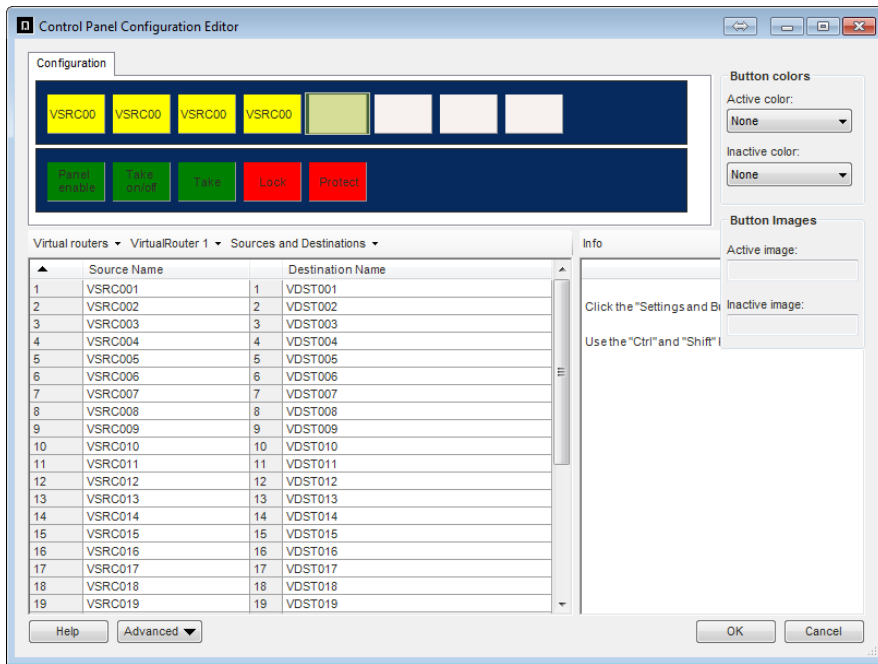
Control Panel Configuration Editor

Configuration

VSRC00 VSRC00 VSRC00 VSRC00

Panel enable | Take on/off | Take | Lock | Protect

Button colors

Active color:

None

Inactive color:

None

Button Images

Active image:

Inactive image:

Virtual routers ▾ VirtualRouter 1 ▾ Sources and Destinations ▾

Info

Click the "Settings and Bu

Use the "Ctrl" and "Shift" l

| ▲ | Source Name | | Destination Name |
|---|---|---|---|
| 1 | VSRC001 | 1 | VDST001 |
| 2 | VSRC002 | 2 | VDST002 |
| 3 | VSRC003 | 3 | VDST003 |
| 4 | VSRC004 | 4 | VDST004 |
| 5 | VSRC005 | 5 | VDST005 |
| 6 | VSRC006 | 6 | VDST006 |
| 7 | VSRC007 | 7 | VDST007 |
| 8 | VSRC008 | 8 | VDST008 |
| 9 | VSRC009 | 9 | VDST009 |
| 10 | VSRC010 | 10 | VDST010 |
| 11 | VSRC011 | 11 | VDST011 |
| 12 | VSRC012 | 12 | VDST012 |
| 13 | VSRC013 | 13 | VDST013 |
| 14 | VSRC014 | 14 | VDST014 |
| 15 | VSRC015 | 15 | VDST015 |
| 16 | VSRC016 | 16 | VDST016 |
| 17 | VSRC017 | 17 | VDST017 |
| 18 | VSRC018 | 18 | VDST018 |
| 19 | VSRC019 | 19 | VDST019 |

Help | Advanced ▾ | OK | Cancel